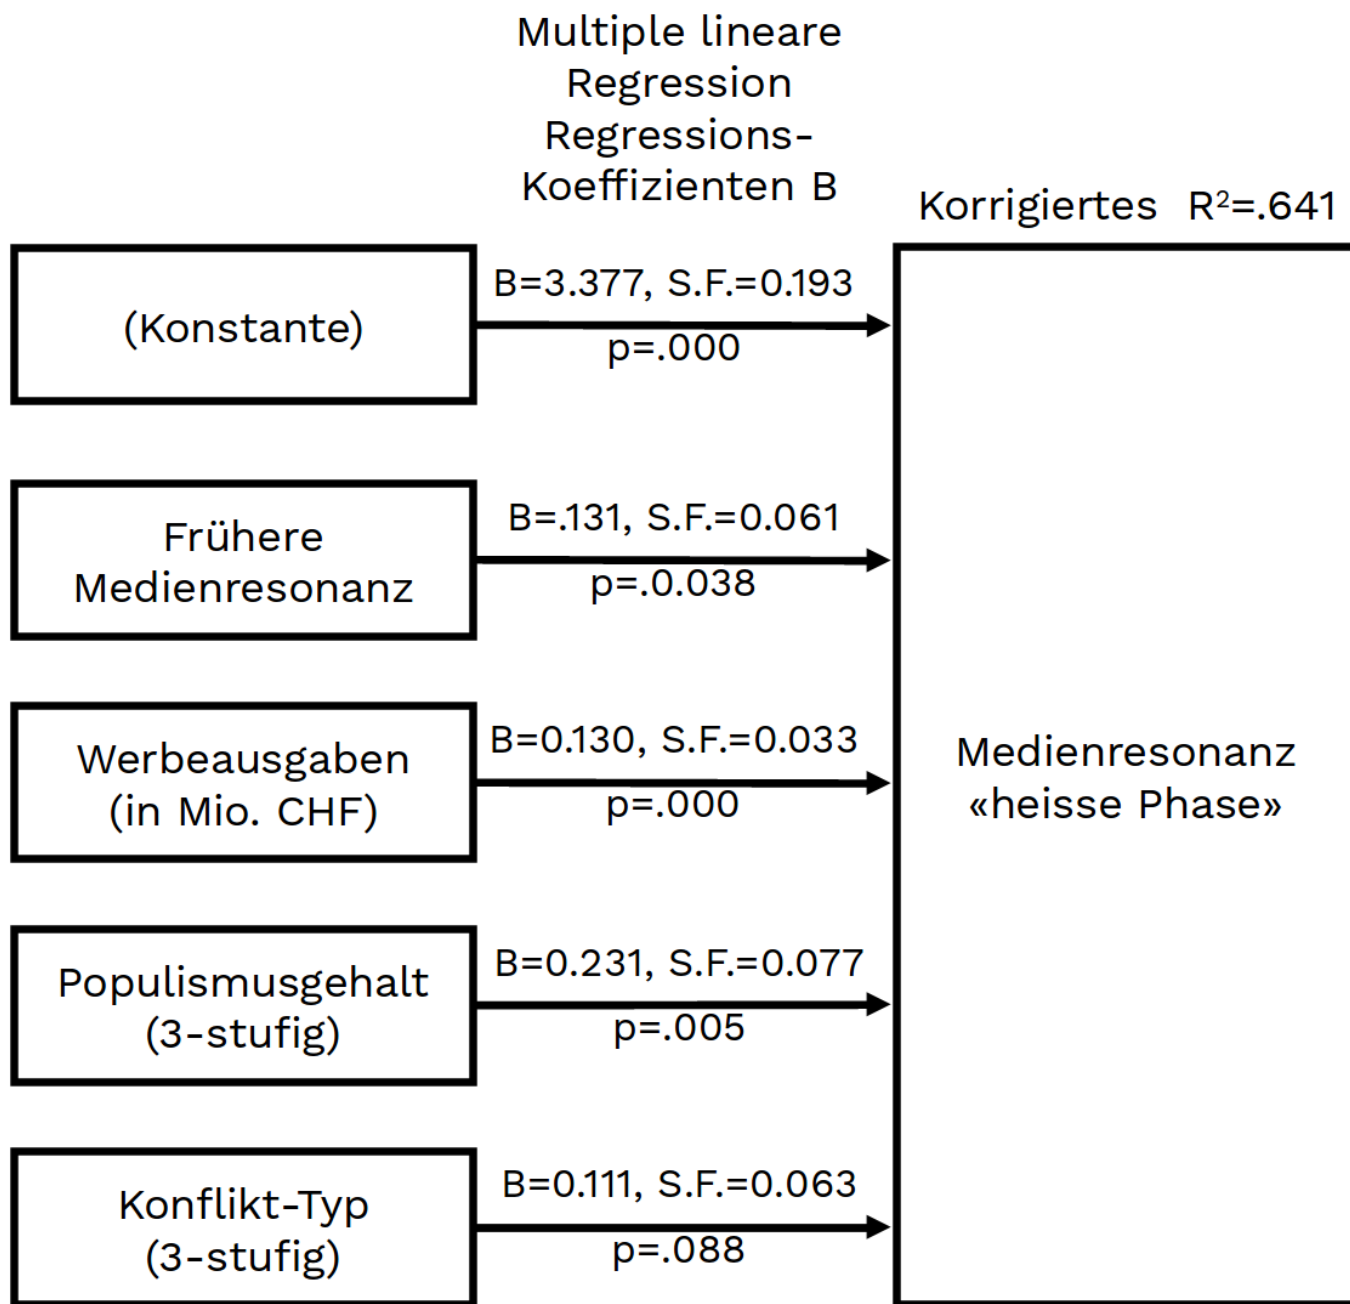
Multiple lineare Regression Regressions-Koeffizienten B

Korrigiertes $R^2$=.641

(Konstante)

B=3.377, S.F.=0.193

p=.000

Frühere Medienresonanz

B=.131, S.F.=0.061

p=.0.038

Werbeausgaben (in Mio. CHF)

B=0.130, S.F.=0.033

p=.000

Medienresonanz «heisse Phase»

Populismusgehalt (3-stufig)

B=0.231, S.F.=0.077

p=.005

Konflikt-Typ (3-stufig)

B=0.111, S.F.=0.063

p=.088